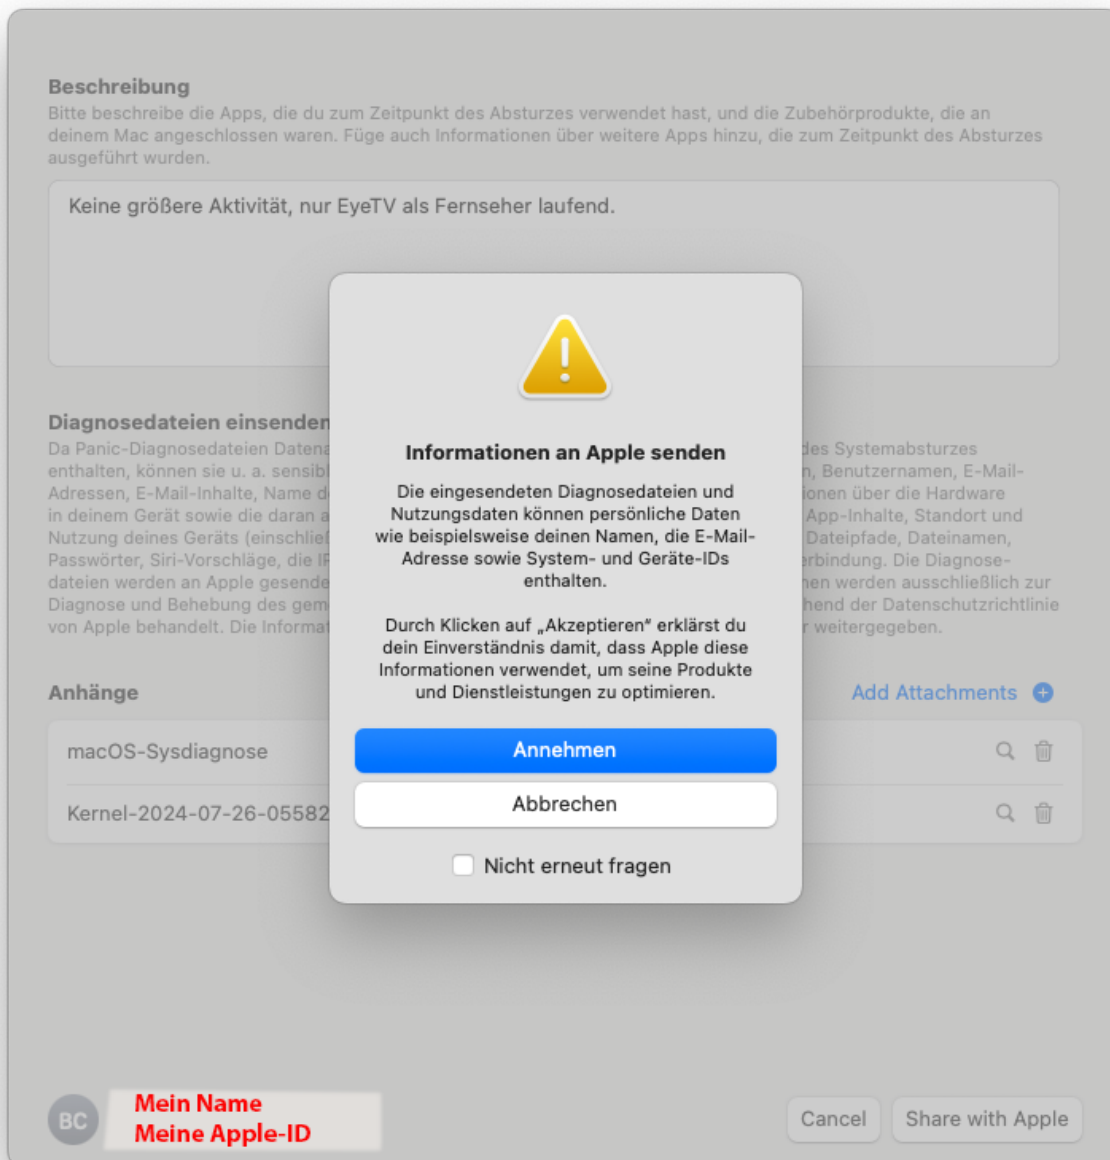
Beschreibung
Bitte beschreibe die Apps, die du zum Zeitpunkt des Absturzes verwendet hast, und die Zubehörprodukte, die an deinem Mac angeschlossen waren. Füge auch Informationen über weitere Apps hinzu, die zum Zeitpunkt des Absturzes ausgeführt wurden.

Keine größere Aktivität, nur EyeTV als Fernseher laufend.

Diagnosedateien einsenden
Da Panic-Diagnosedateien Daten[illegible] des Systemabsturzes enthalten, können sie u. a. sensib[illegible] n, Benutzernamen, E-Mail-Adressen, E-Mail-Inhalte, Name d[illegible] ionen über die Hardware in deinem Gerät sowie die daran a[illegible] App-Inhalte, Standort und Nutzung deines Geräts (einschlie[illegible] Dateipfade, Dateinamen, Passwörter, Siri-Vorschläge, die IP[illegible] rbindung. Die Diagnosedateien werden an Apple gesende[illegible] en werden ausschließlich zur Diagnose und Behebung des gem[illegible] hend der Datenschutzrichtlinie von Apple behandelt. Die Informat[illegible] r weitergegeben.

Informationen an Apple senden

Die eingesendeten Diagnosedateien und Nutzungsdaten können persönliche Daten wie beispielsweise deinen Namen, die E-Mail-Adresse sowie System- und Geräte-IDs enthalten.

Durch Klicken auf „Akzeptieren" erklärst du dein Einverständnis damit, dass Apple diese Informationen verwendet, um seine Produkte und Dienstleistungen zu optimieren.

Annehmen
Abbrechen
Nicht erneut fragen

Anhänge
Add Attachments
macOS-Sysdiagnose
Kernel-2024-07-26-05582

BC
Mein Name
Meine Apple-ID
Cancel
Share with Apple